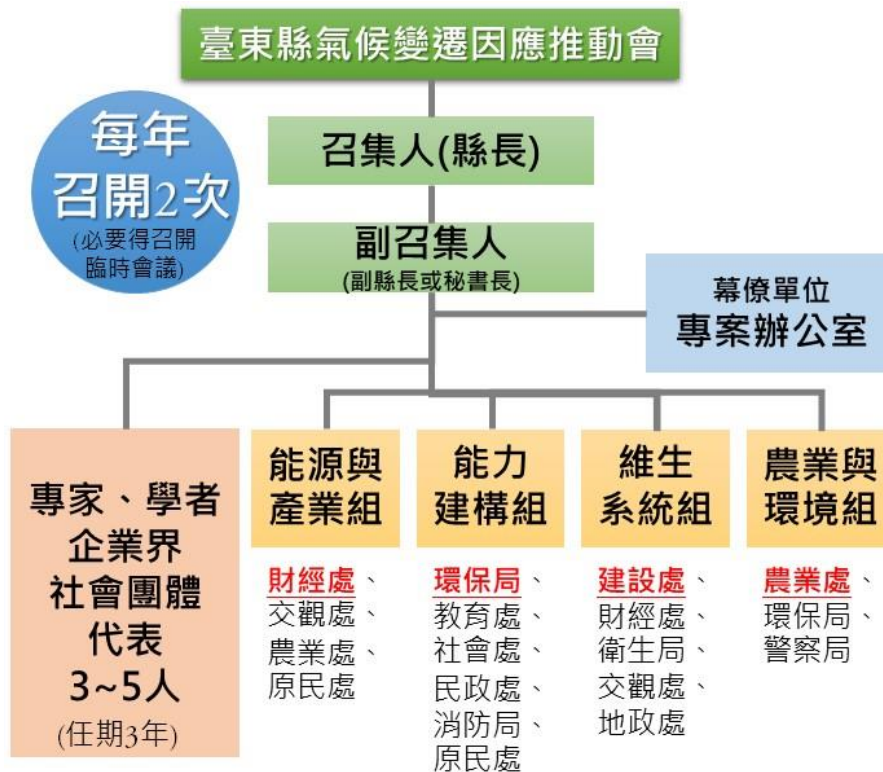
臺東縣氣候變遷因應推動會

每年
召開2次
(必要得召開臨時會議)

召集人(縣長)

副召集人
(副縣長或秘書長)

幕僚單位
專案辦公室

專家、學者
企業界
社會團體
代表
3~5人
(任期3年)

能源與產業組

財經處、
交觀處、
農業處、
原民處

能力建構組

環保局、
教育處、
社會處、
民政處、
消防局、
原民處

維生系統組

建設處、
財經處、
衛生局、
交觀處、
地政處

農業與環境組

農業處、
環保局、
警察局